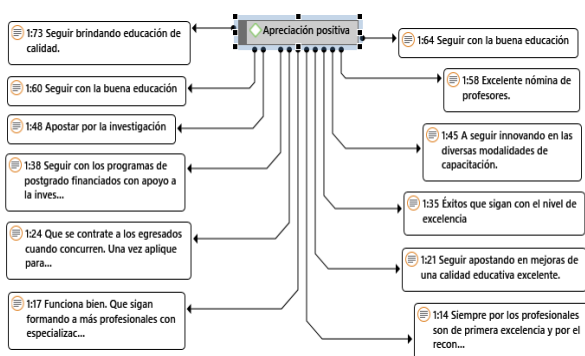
Apreciación positiva

1:73 Seguir brindando educación de calidad.

1:60 Seguir con la buena educación

1:48 Apostar por la investigación

1:38 Seguir con los programas de postgrado financiados con apoyo a la inves...

1:24 Que se contrate a los egresados cuando concurren. Una vez aplique para...

1:17 Funciona bien. Que sigan formando a más profesionales con especializac...

1:64 Seguir con la buena educación

1:58 Excelente nómina de profesores.

1:45 A seguir innovando en las diversas modalidades de capacitación.

1:35 Éxitos que sigan con el nivel de excelencia

1:21 Seguir apostando en mejoras de una calidad educativa excelente.

1:14 Siempre por los profesionales son de primera excelencia y por el recon...